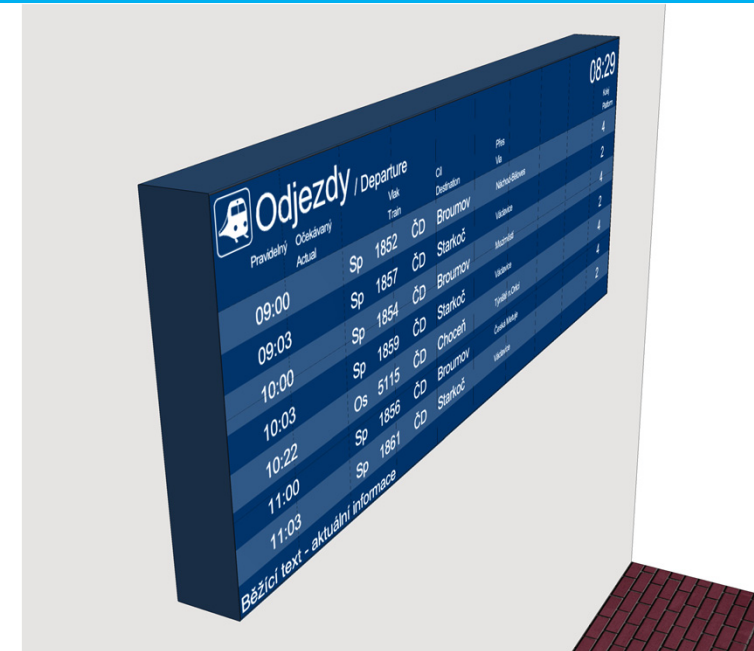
Odjezdy / Departure

08:29

Pravidelný Očekávaný Actual

Vlak Train

Cíl Destination

Přes Via

Kolej Platform

| Pravidelný | Očekávaný | Vlak | | Cíl | Přes | Kolej |
|---|---|---|---|---|---|---|
| 09:00 | | Sp 1852 | ČD | Broumov | Náchod-Běloves | 4 |
| 09:03 | | Sp 1857 | ČD | Starkoč | Václavice | 2 |
| 10:00 | | Sp 1854 | ČD | Broumov | Meziměstí | 4 |
| 10:03 | | Sp 1859 | ČD | Starkoč | Václavice | 2 |
| 10:22 | | Os 5115 | ČD | Choceň | Týniště n.Orlicí | 4 |
| 11:00 | | Sp 1856 | ČD | Broumov | Česká Metuje | 4 |
| 11:03 | | Sp 1861 | ČD | Starkoč | Václavice | 2 |

Běžící text - aktuální informace